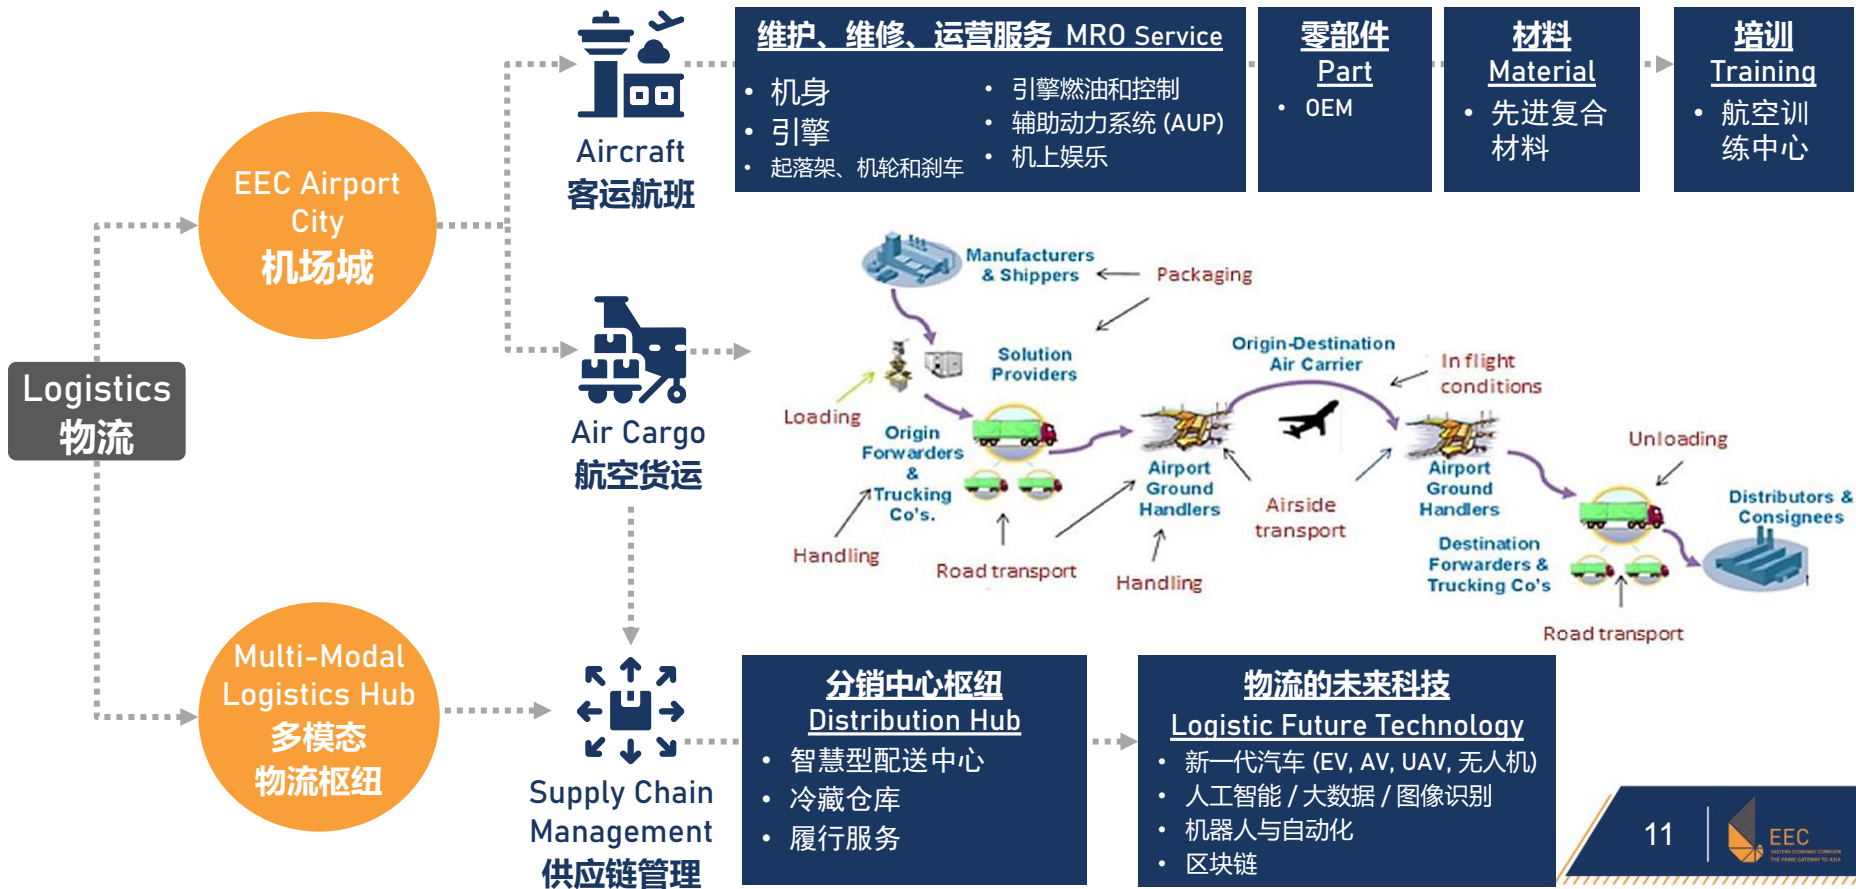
Logistics
物流

EEC Airport City
机场城

Multi-Modal Logistics Hub
多模态
物流枢纽

Aircraft
客运航班

Air Cargo
航空货运

Supply Chain Management
供应链管理

维护、维修、运营服务 MRO Service
• 机身
• 引擎
• 起落架、机轮和刹车
• 引擎燃油和控制
• 辅助动力系统 (AUP)
• 机上娱乐

零部件
Part
• OEM

材料
Material
• 先进复合材料

培训
Training
• 航空训练中心

Manufacturers & Shippers
Packaging
Solution Providers
Loading
Origin Forwarders & Trucking Co's.
Handling
Road transport
Origin-Destination Air Carrier
In flight conditions
Airport Ground Handlers
Airside transport
Handling
Airport Ground Handlers
Unloading
Distributors & Consignees
Destination Forwarders & Trucking Co's
Road transport

分销中心枢纽
Distribution Hub
• 智慧型配送中心
• 冷藏仓库
• 履行服务

物流的未来科技
Logistic Future Technology
• 新一代汽车 (EV, AV, UAV, 无人机)
• 人工智能 / 大数据 / 图像识别
• 机器人与自动化
• 区块链

11
EEC